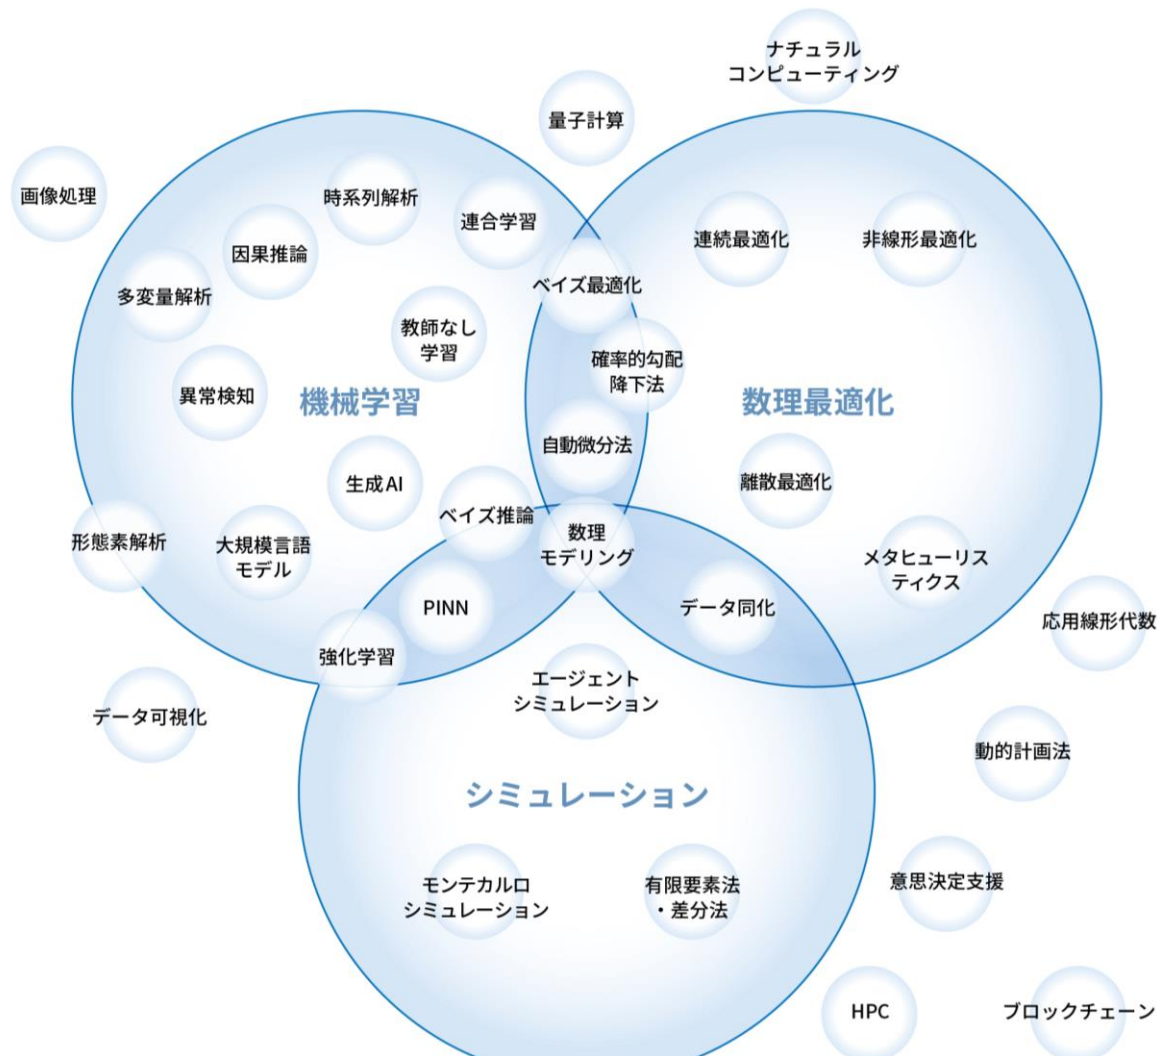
ナチュラル
コンピューティング

量子計算

画像処理

時系列解析

連合学習

連続最適化

非線形最適化

因果推論

多変量解析

ベイズ最適化

教師なし
学習

確率的勾配
降下法

異常検知

機械学習

数理最適化

自動微分法

生成AI

離散最適化

ベイズ推論

数理
モデリング

形態素解析

大規模言語
モデル

メタヒューリス
ティクス

PINN

データ同化

応用線形代数

強化学習

エージェント
シミュレーション

データ可視化

動的計画法

シミュレーション

モンテカルロ
シミュレーション

有限要素法
・差分法

意思決定支援

HPC

ブロックチェーン